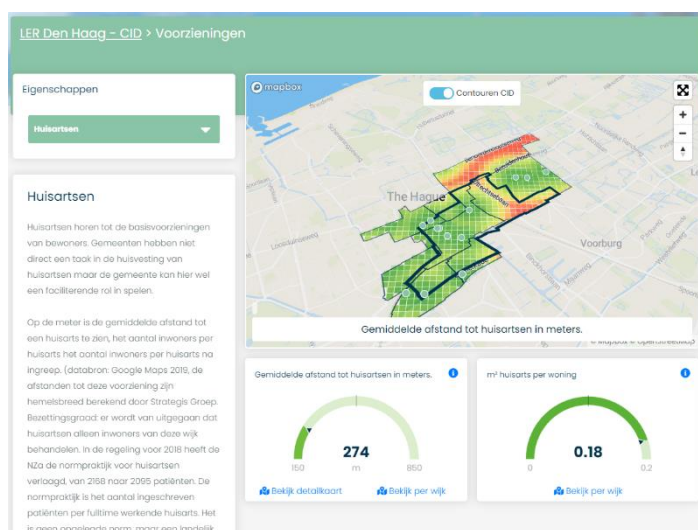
LER Den Haag - CID > Voorzieningen

Eigenschappen

Huisartsen

Huisartsen

Huisartsen horen tot de basisvoorzieningen van bewoners. Gemeenten hebben niet direct een taak in de huisvesting van huisartsen maar de gemeente kan hier wel een faciliterende rol in spelen.

Op de meter is de gemiddelde afstand tot een huisarts te zien, het aantal inwoners per huisarts het aantal inwoners per huisarts na ingreep. (databron: Google Maps 2019, de afstanden tot deze voorziening zijn hemelsbreed berekend door Strategis Groep. Bezettingsgraad: er wordt van uitgegaan dat huisartsen alleen inwoners van deze wijk behandelen. In de regeling voor 2018 heeft de NZa de normpraktijk voor huisartsen verlaagd, van 2168 naar 2095 patiënten. De normpraktijk is het aantal ingeschreven patiënten per fulltime werkende huisarts. Het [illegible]

mapbox

Contouren CID

The Hague

Voorburg

Gemiddelde afstand tot huisartsen in meters.

© Mapbox © OpenStreetMap

Gemiddelde afstand tot huisartsen in meters.

274
m
150
850

Bekijk detailkaart
Bekijk per wijk

m² huisarts per woning

0.18
0
0.2

Bekijk per wijk